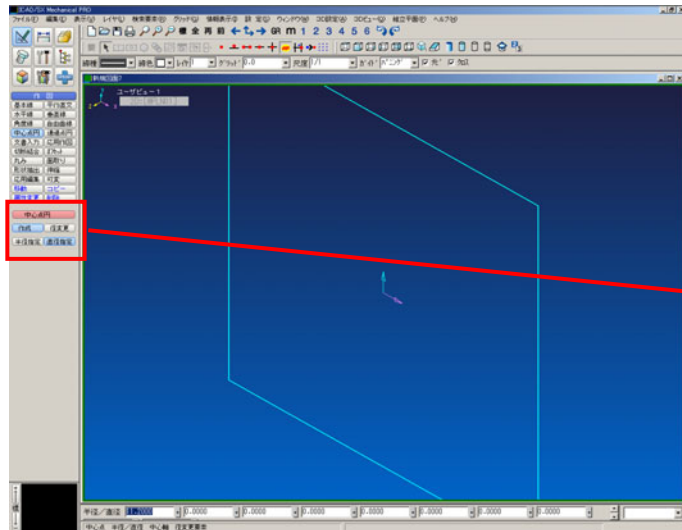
ICAD/SX Mechanical PRO
ファイル(F) 編集(E) 表示(V) レイヤ(L) 検索要素(S) グリッド(G) 情報表示(I) 設定(O) ウィンドウ(W) 3D設定(D) 3Dビュー(E) 組立手順(F) ヘルプ(H)
1 2 3 4 5 6
線種 線色 レイヤ グリッド 0.0 尺度 1/1 ガイド
ユーザビュー1
作図
中心点円
作成 径変更
半径指定 直径指定
半径/直径 0.0000 0.0000 0.0000 0.0000 0.0000 0.0000
中心点 半径/直径 中心軸 径変更要素